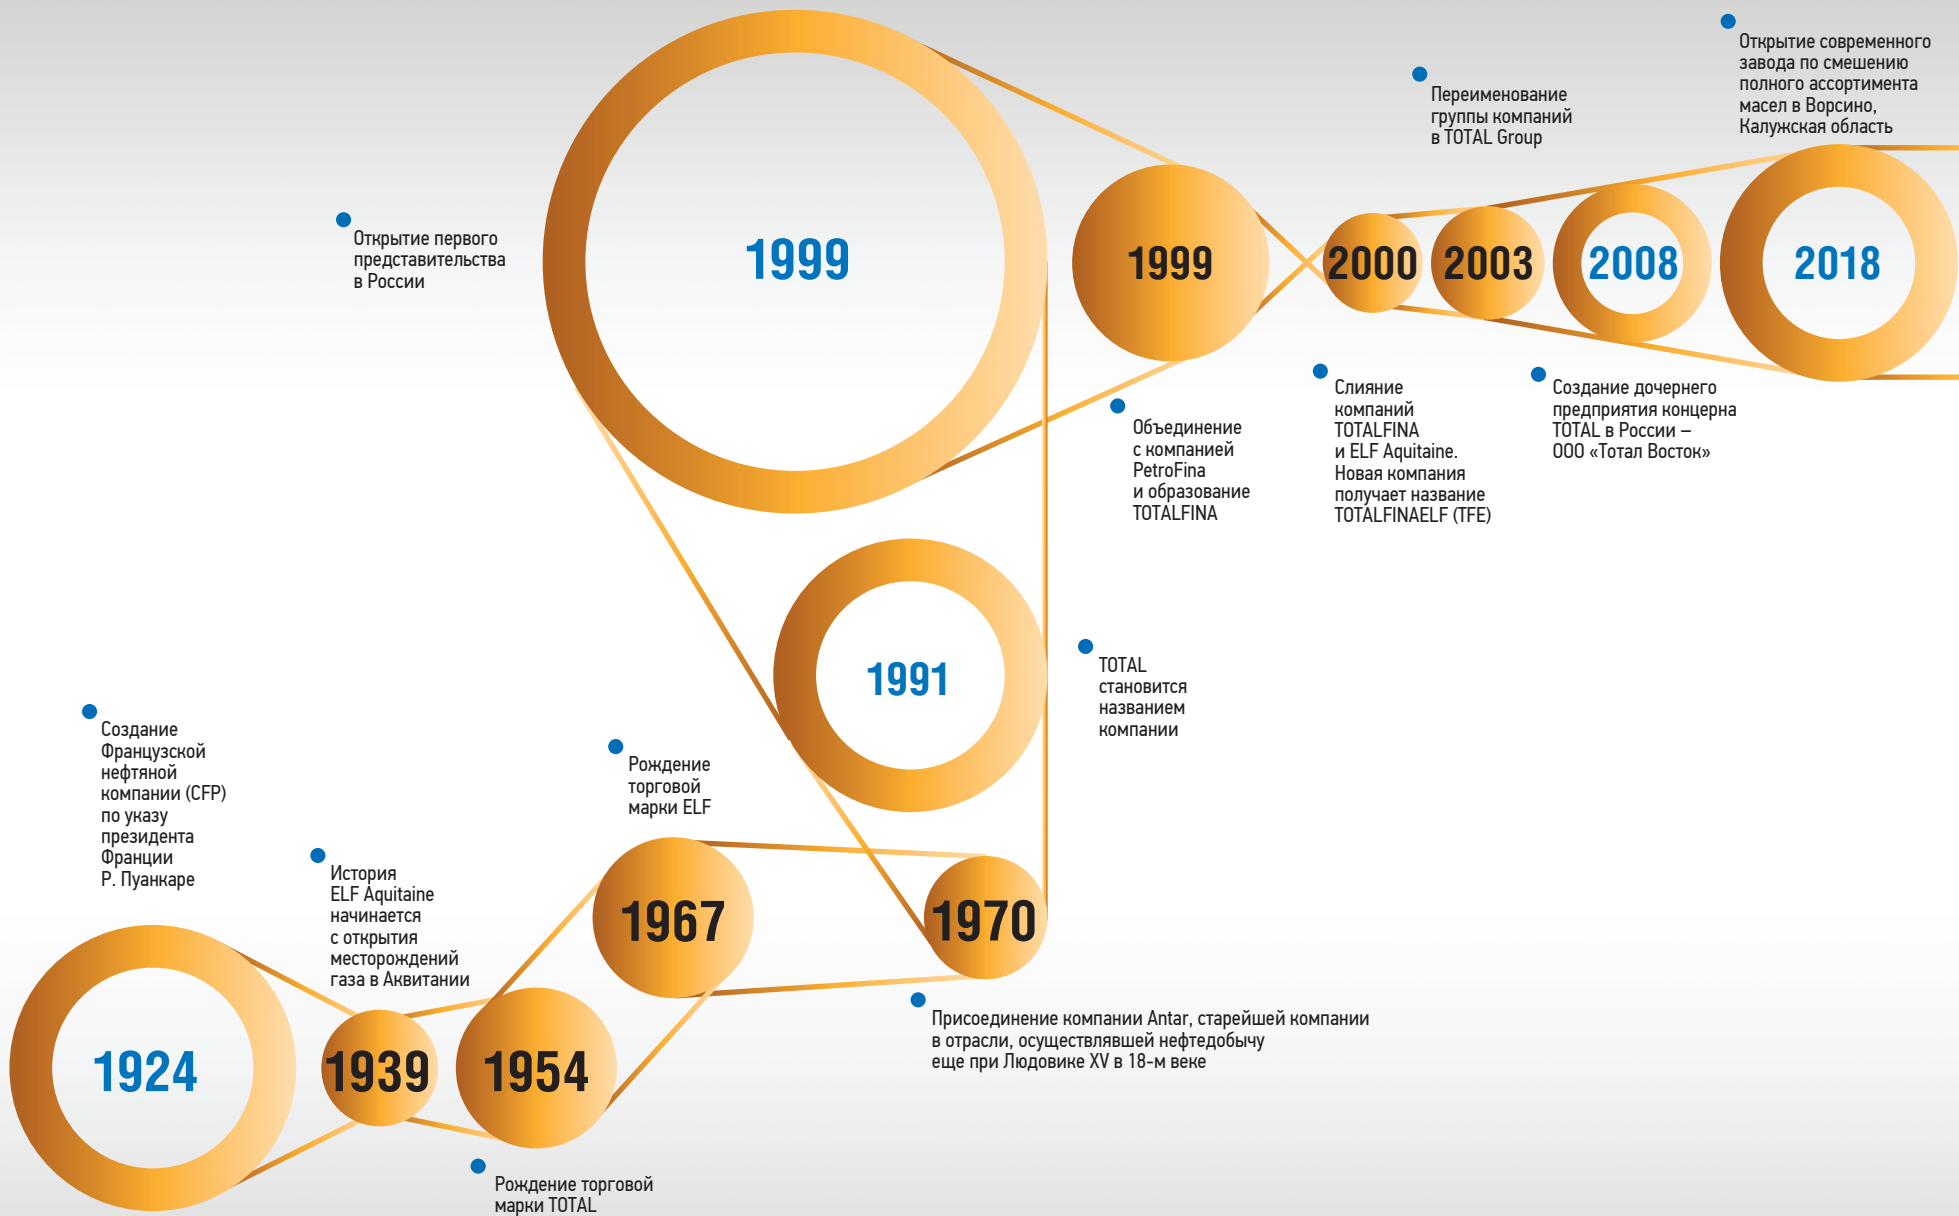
Открытие современного завода по смешению полного ассортимента масел в Ворсино, Калужская область

Переименование группы компаний в TOTAL Group

Открытие первого представительства в России

1999

1999

2000

2003

2008

2018

Слияние компаний TOTALFINA и ELF Aquitaine. Новая компания получает название TOTALFINAELF (TFE)

Создание дочернего предприятия концерна TOTAL в России – ООО «Тотал Восток»

Объединение с компанией PetroFina и образование TOTALFINA

1991

TOTAL становится названием компании

Создание Французской нефтяной компании (CFP) по указу президента Франции Р. Пуанкаре

Рождение торговой марки ELF

История ELF Aquitaine начинается с открытия месторождений газа в Аквитании

1967

1970

1924

1939

1954

Присоединение компании Antar, старейшей компании в отрасли, осуществлявшей нефтедобычу еще при Людовике XV в 18-м веке

Рождение торговой марки TOTAL